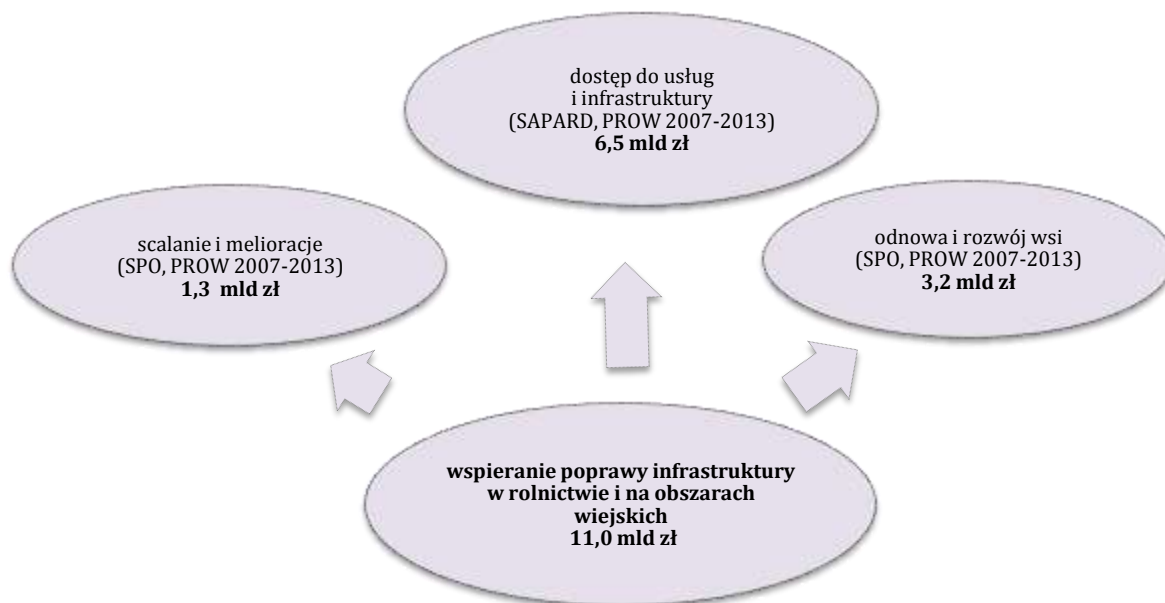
dostęp do usług i infrastruktury (SAPARD, PROW 2007-2013) **6,5 mld zł**

scalanie i melioracje (SPO, PROW 2007-2013) **1,3 mld zł**

odnowa i rozwój wsi (SPO, PROW 2007-2013) **3,2 mld zł**

**wspieranie poprawy infrastruktury w rolnictwie i na obszarach wiejskich 11,0 mld zł**